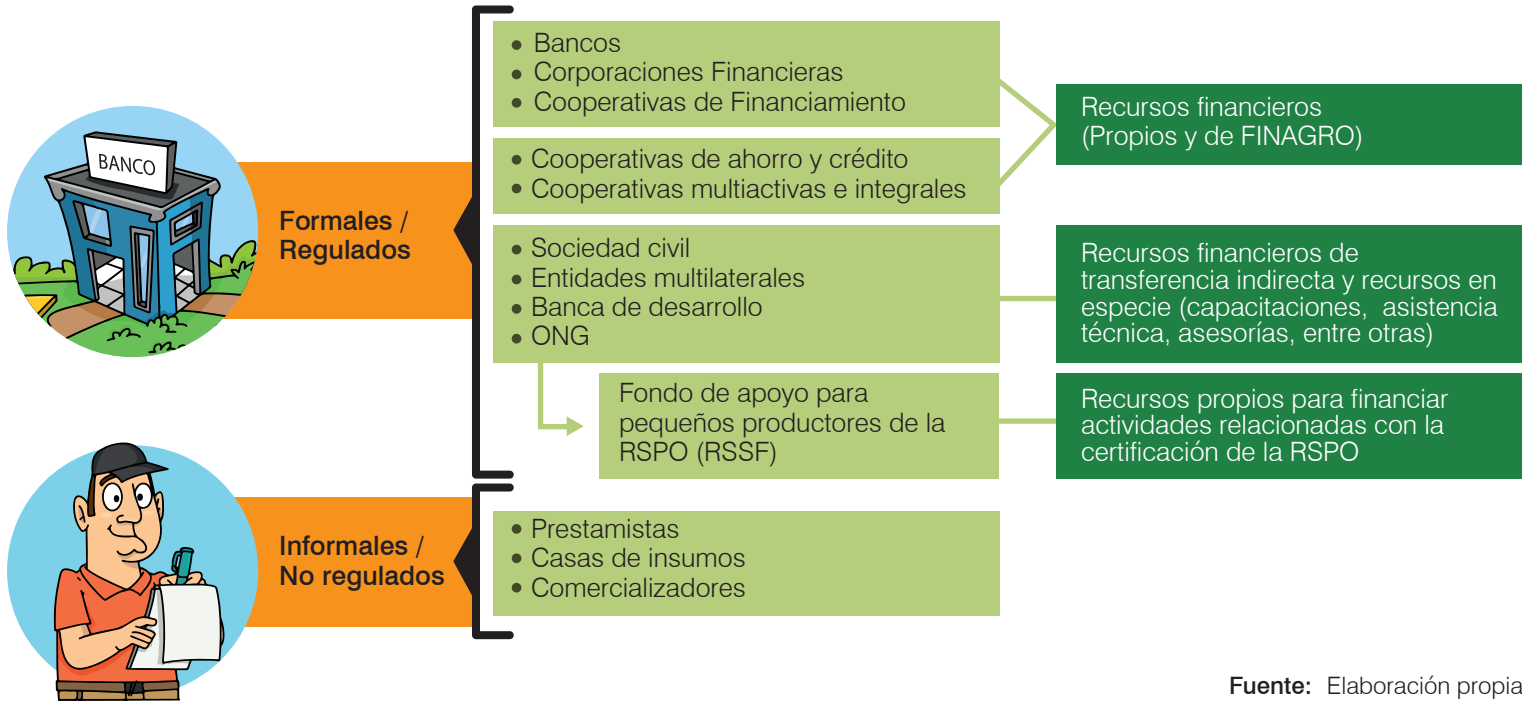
BANCO

Formales / Regulados

• Bancos
• Corporaciones Financieras
• Cooperativas de Financiamiento

• Cooperativas de ahorro y crédito
• Cooperativas multiactivas e integrales

Recursos financieros (Propios y de FINAGRO)

• Sociedad civil
• Entidades multilaterales
• Banca de desarrollo
• ONG

Recursos financieros de transferencia indirecta y recursos en especie (capacitaciones, asistencia técnica, asesorías, entre otras)

Fondo de apoyo para pequeños productores de la RSPO (RSSF)

Recursos propios para financiar actividades relacionadas con la certificación de la RSPO

Informales / No regulados

• Prestamistas
• Casas de insumos
• Comercializadores

Fuente: Elaboración propia